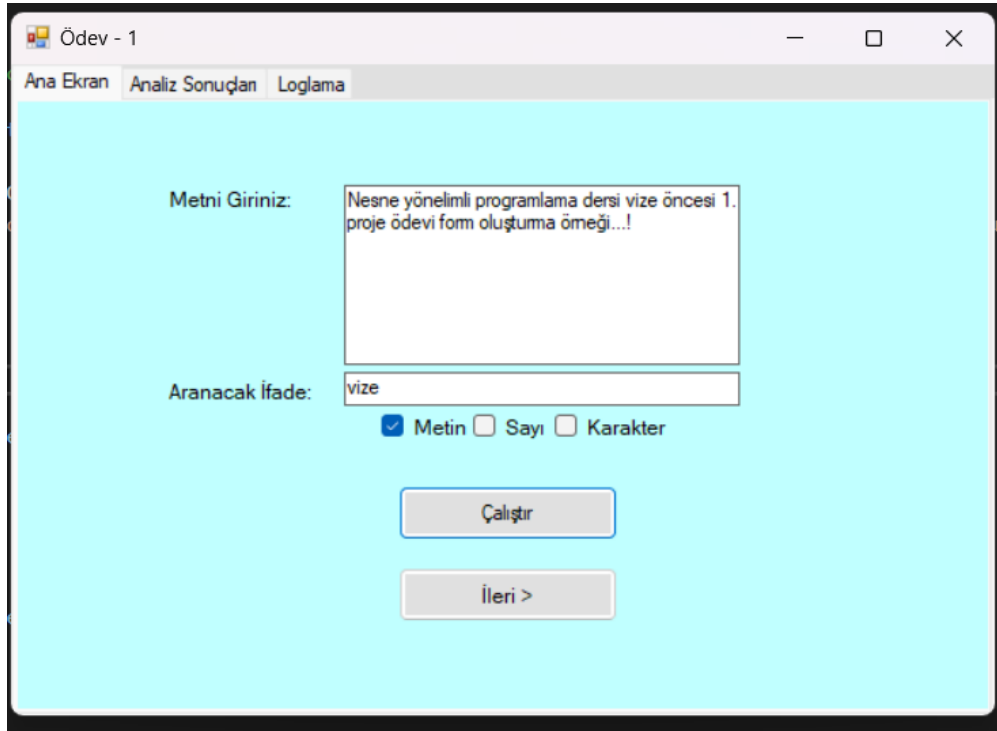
Ödev - 1

Ana Ekran | Analiz Sonuçları | Loglama

Metni Giriniz:

Nesne yönelimli programlama dersi vize öncesi 1. proje ödevi form oluşturma örneği...!

Aranacak İfade:

vize

Metin Sayı Karakter

Çalıştır

İleri >